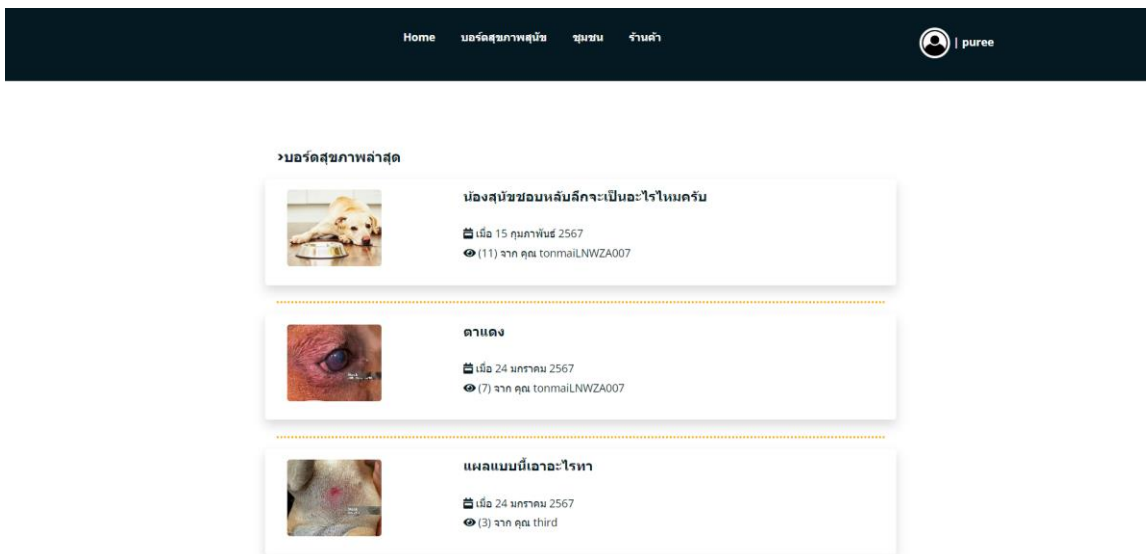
Home บอร์ดสุขภาพสุนัข ชุมชน ร้านค้า

| puree

›บอร์ดสุขภาพล่าสุด

น้องสุนัขชอบหลับลึกจะเป็นอะไรไหมครับ

เมื่อ 15 กุมภาพันธ์ 2567

(11) จาก คุณ tonmaiLNWZA007

ตาแดง

เมื่อ 24 มกราคม 2567

(7) จาก คุณ tonmaiLNWZA007

แผลแบบนี้เอาอะไรทา

เมื่อ 24 มกราคม 2567

(3) จาก คุณ third